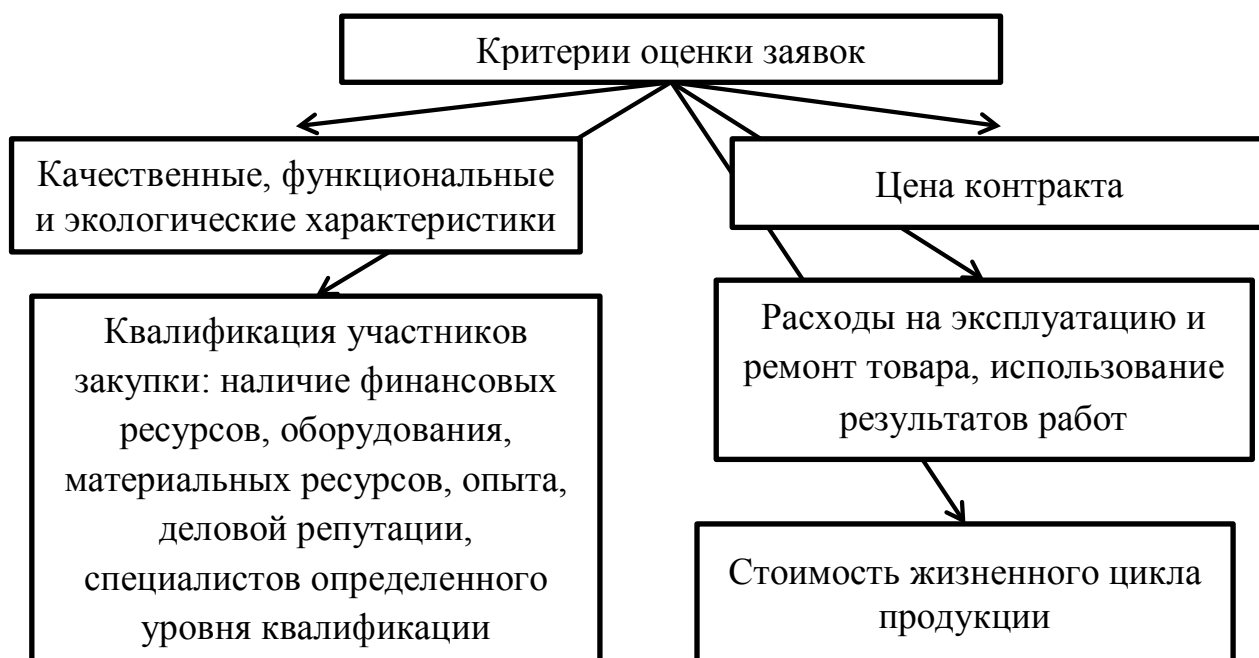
Критерии оценки заявок

Качественные, функциональные и экологические характеристики

Цена контракта

Квалификация участников закупки: наличие финансовых ресурсов, оборудования, материальных ресурсов, опыта, деловой репутации, специалистов определенного уровня квалификации

Расходы на эксплуатацию и ремонт товара, использование результатов работ

Стоимость жизненного цикла продукции